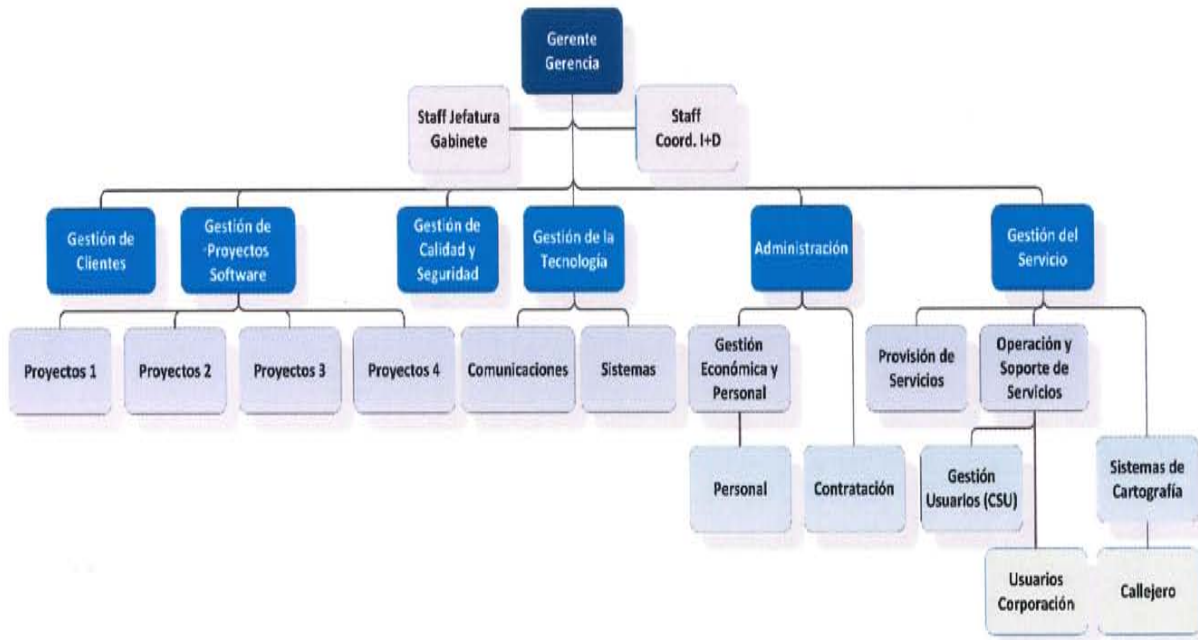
Gerente
Gerencia

Staff Jefatura
Gabinete

Staff
Coord. I+D

Gestión de
Clientes

Gestión de
Proyectos
Software

Gestión de
Calidad y
Seguridad

Gestión de la
Tecnología

Administración

Gestión del
Servicio

Proyectos 1

Proyectos 2

Proyectos 3

Proyectos 4

Comunicaciones

Sistemas

Gestión
Económica y
Personal

Provisión de
Servicios

Operación y
Soporte de
Servicios

Personal

Contratación

Gestión
Usuarios (CSU)

Sistemas de
Cartografía

Usuarios
Corporación

Callejero